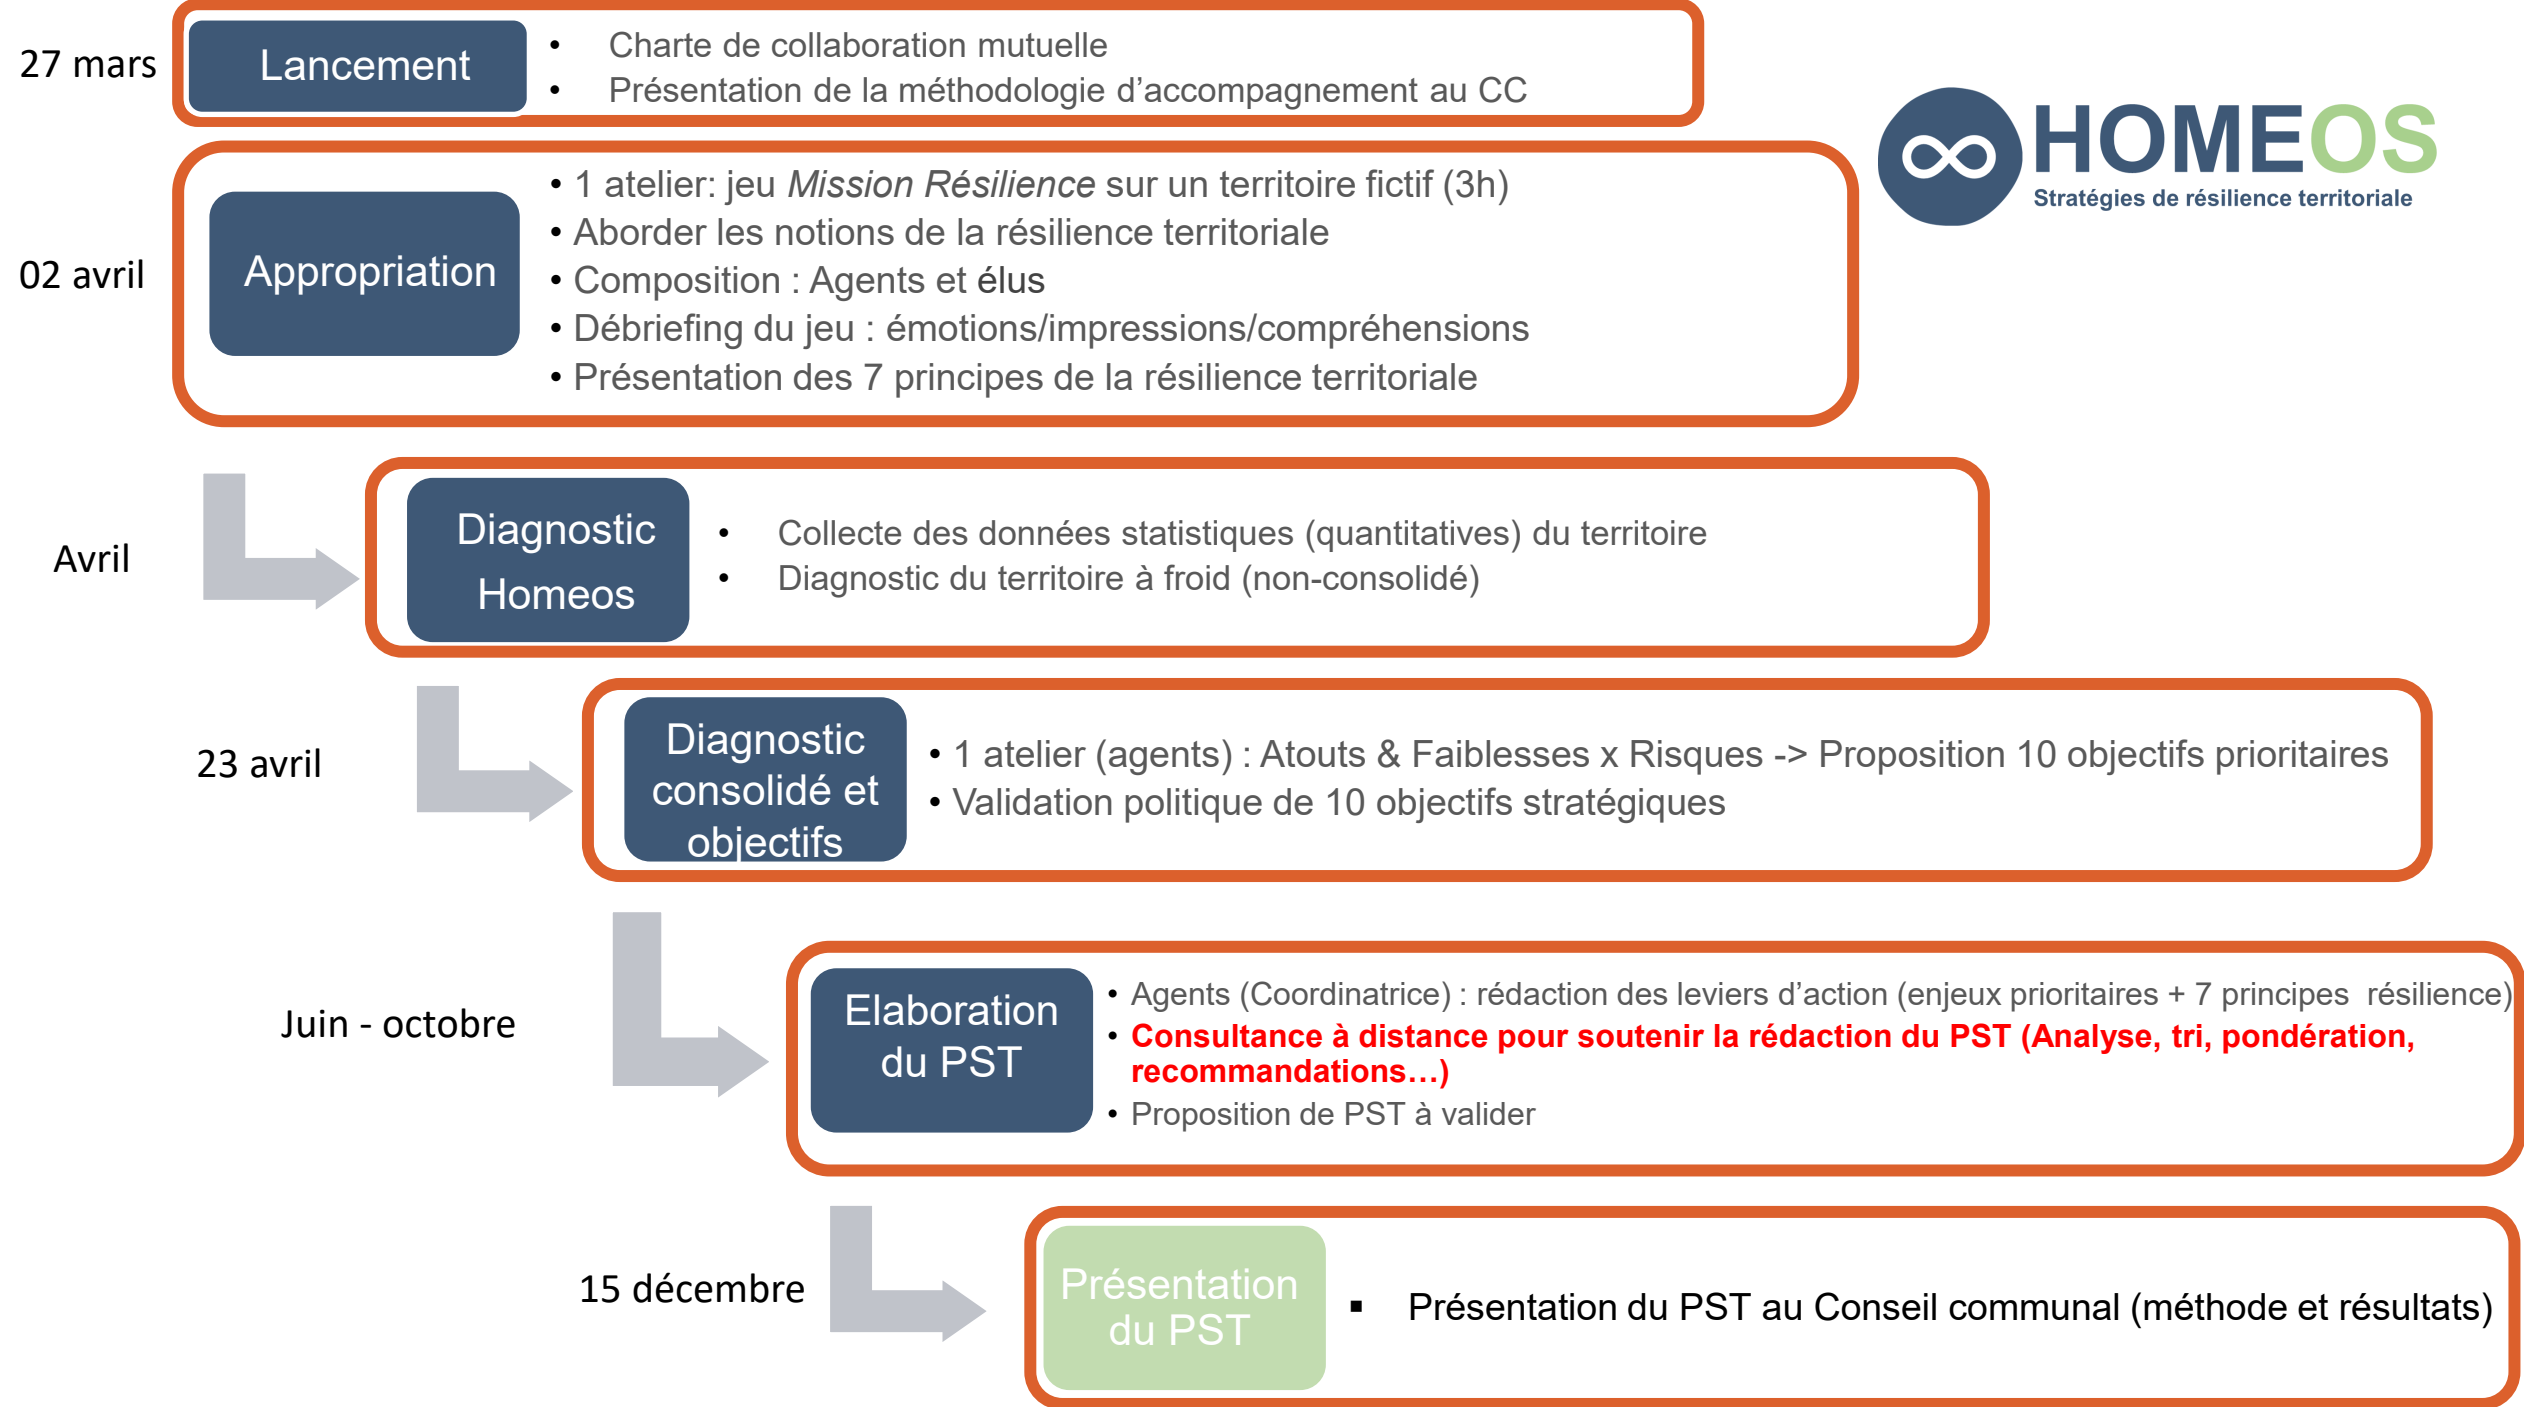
27 mars

Lancement

- Charte de collaboration mutuelle
- Présentation de la méthodologie d'accompagnement au CC

HOMEOS
Stratégies de résilience territoriale

02 avril

Appropriation

- 1 atelier: jeu *Mission Résilience* sur un territoire fictif (3h)
- Aborder les notions de la résilience territoriale
- Composition : Agents et élus
- Débriefing du jeu : émotions/impressions/compréhensions
- Présentation des 7 principes de la résilience territoriale

Avril

Diagnostic Homeos

- Collecte des données statistiques (quantitatives) du territoire
- Diagnostic du territoire à froid (non-consolidé)

23 avril

Diagnostic consolidé et objectifs

- 1 atelier (agents) : Atouts & Faiblesses x Risques -> Proposition 10 objectifs prioritaires
- Validation politique de 10 objectifs stratégiques

Juin - octobre

Elaboration du PST

- Agents (Coordinatrice) : rédaction des leviers d'action (enjeux prioritaires + 7 principes résilience)
- **Consultance à distance pour soutenir la rédaction du PST (Analyse, tri, pondération, recommandations…)**
- Proposition de PST à valider

15 décembre

Présentation du PST

- Présentation du PST au Conseil communal (méthode et résultats)